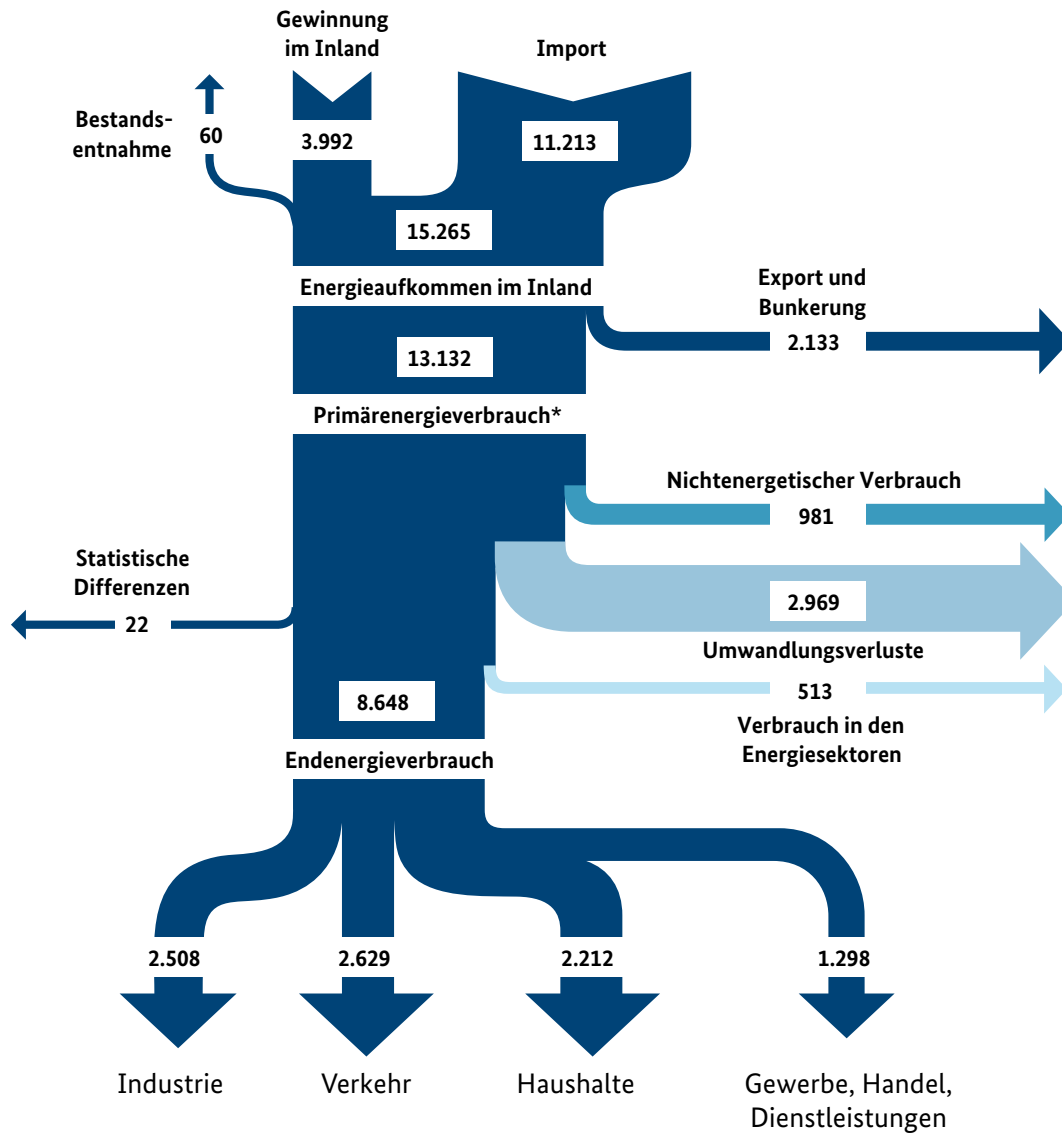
Gewinnung im Inland

Import

Bestandsentnahme

60

3.992

11.213

15.265

Energieaufkommen im Inland

Export und Bunkerung

2.133

13.132

Primärenergieverbrauch*

Nichtenergetischer Verbrauch

981

Statistische Differenzen

22

2.969

Umwandlungsverluste

513

Verbrauch in den Energiesektoren

8.648

Endenergieverbrauch

2.508

2.629

2.212

1.298

Industrie

Verkehr

Haushalte

Gewerbe, Handel, Dienstleistungen